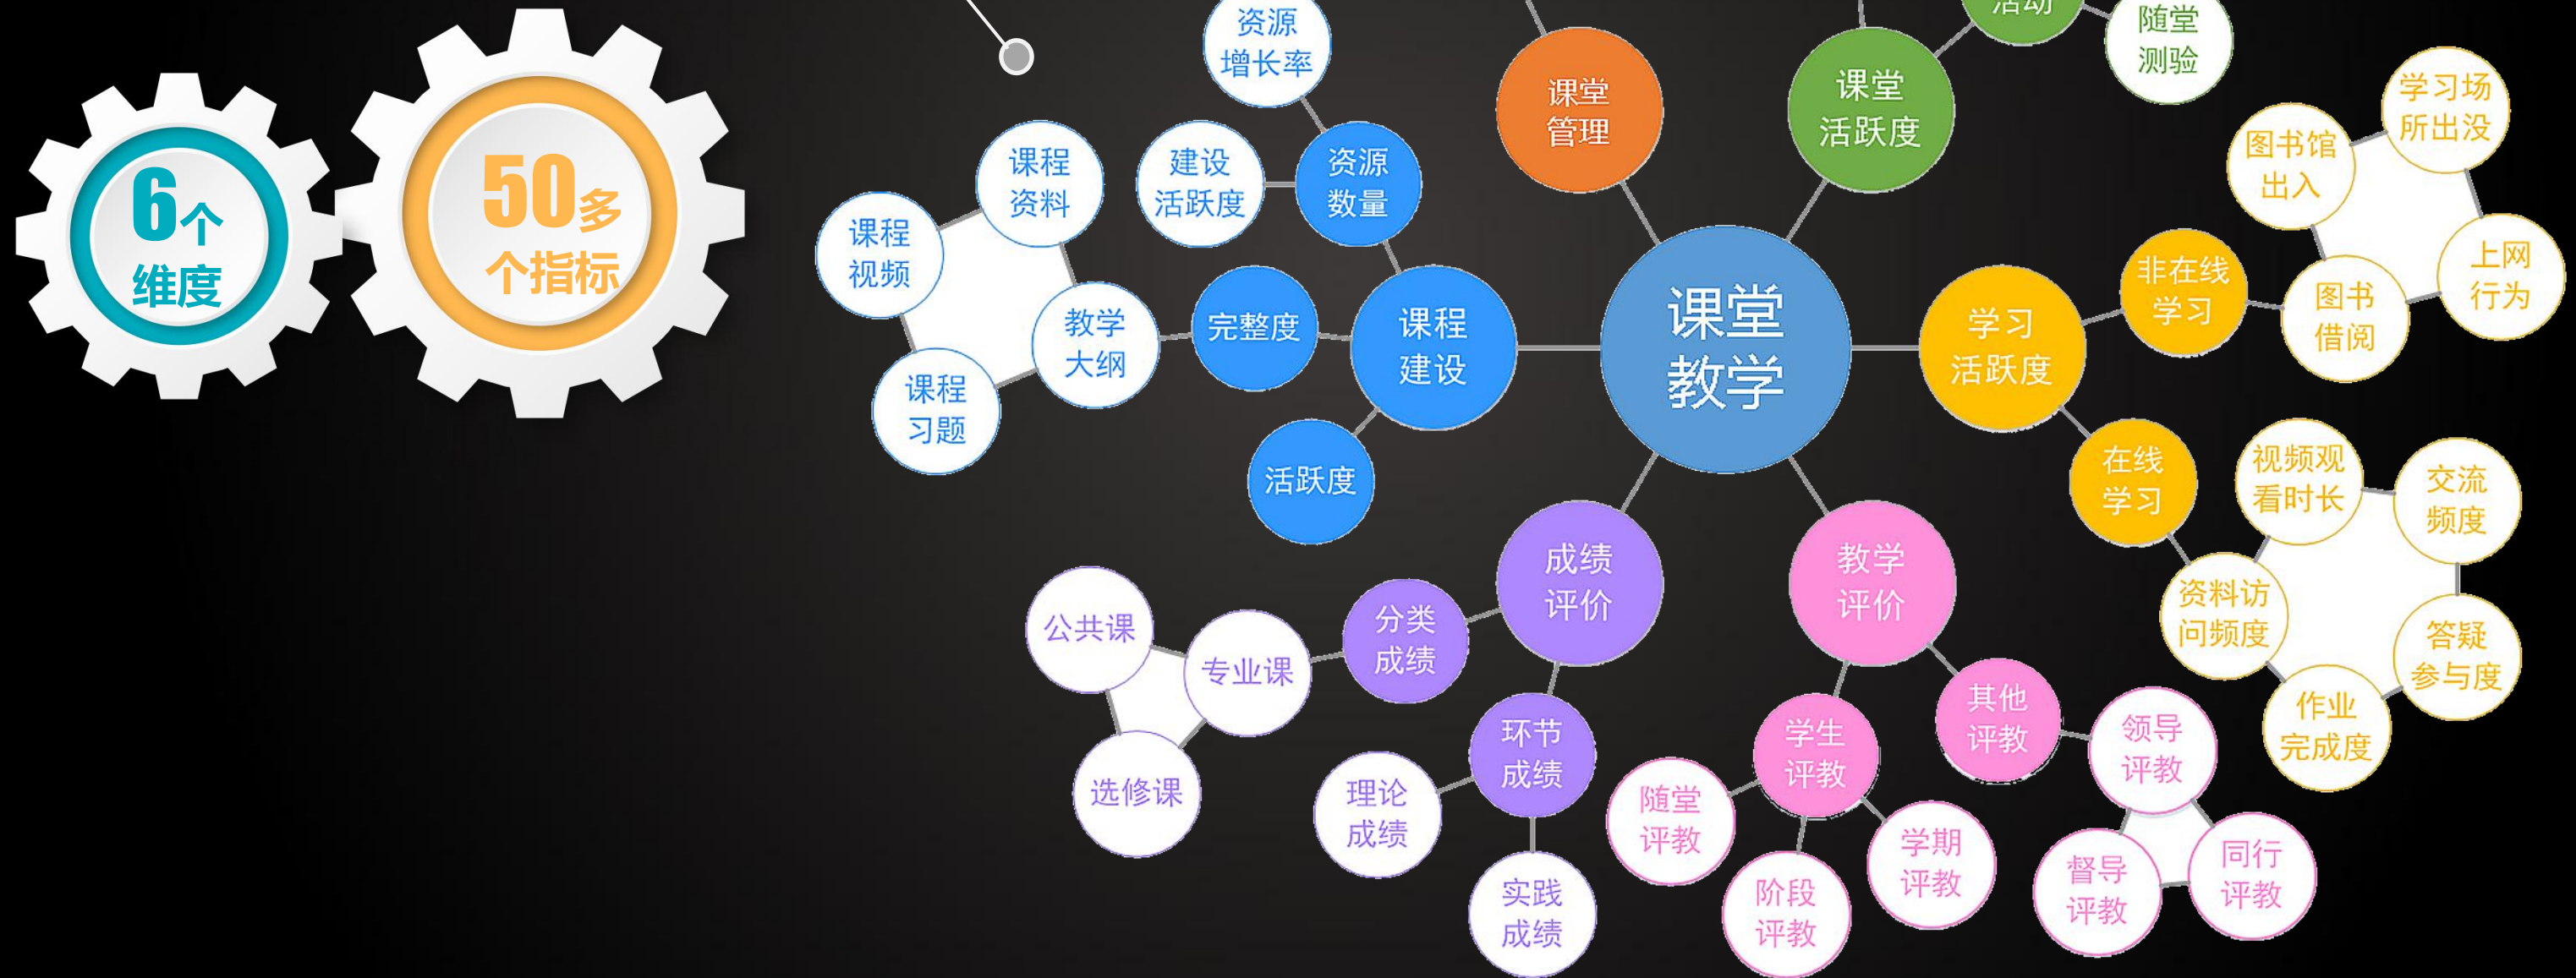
6个
维度

50多
个指标

资源
增长率

课程
资料

建设
活跃度

资源
数量

课程
视频

教学
大纲

完整度

课程
建设

课程
习题

活跃度

课堂
管理

课堂
活跃度

活动

随堂
测验

课堂
教学

学习场
所出没

图书馆
出入

上网
行为

非在线
学习

图书
借阅

学习
活跃度

在线
学习

视频观
看时长

交流
频度

资料访
问频度

答疑
参与度

作业
完成度

成绩
评价

教学
评价

公共课

专业课

分类
成绩

选修课

环节
成绩

理论
成绩

实践
成绩

学生
评教

其他
评教

领导
评教

随堂
评教

阶段
评教

学期
评教

督导
评教

同行
评教